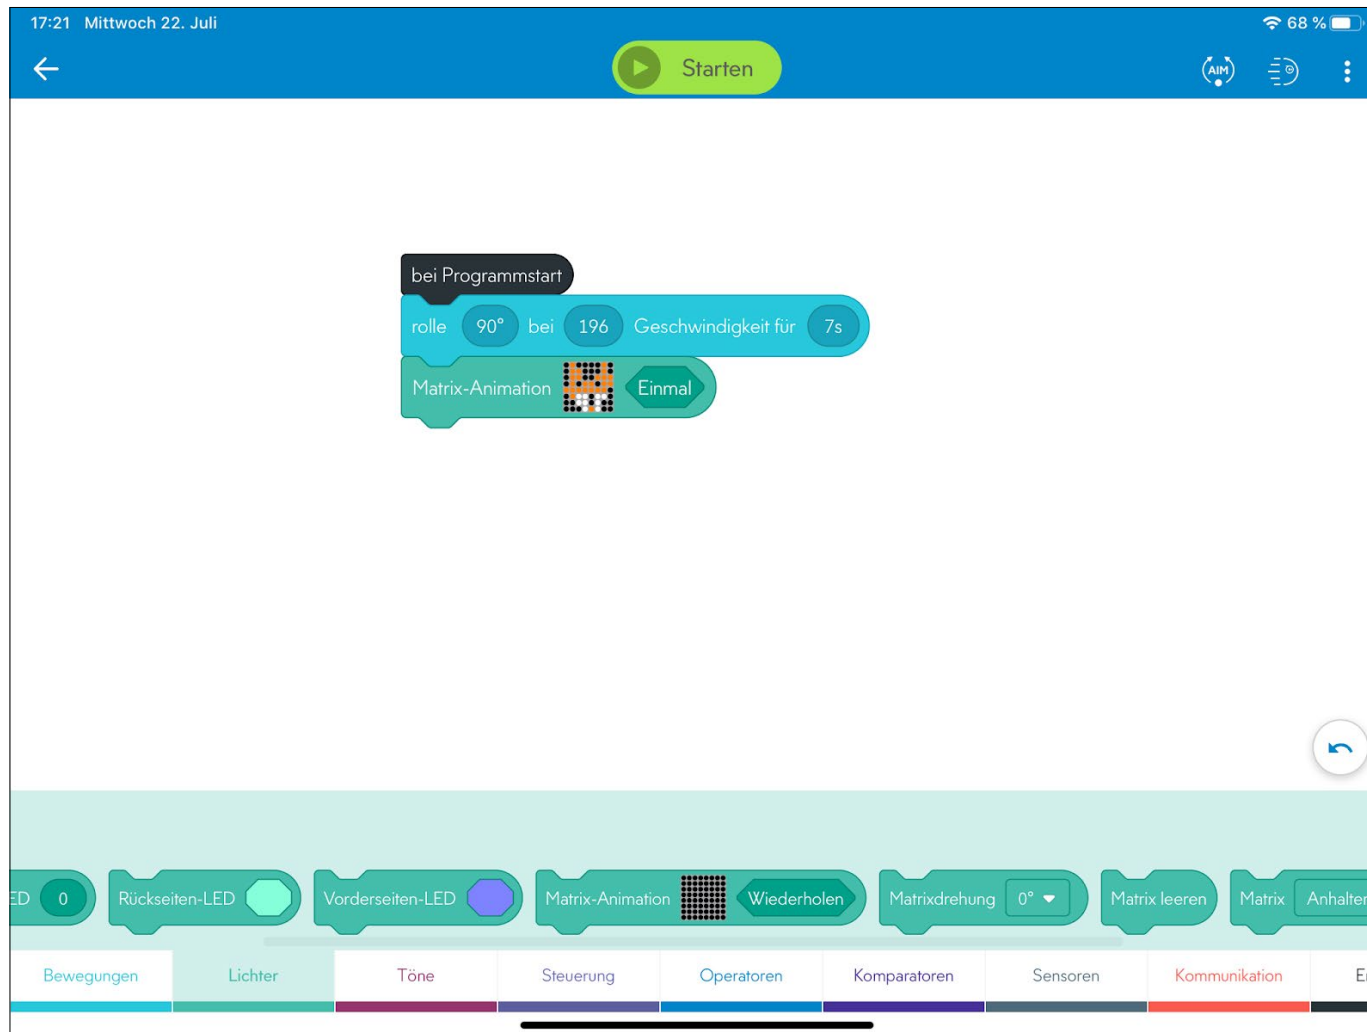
17:21 Mittwoch 22. Juli

68 %

Starten

AIM

bei Programmstart

rolle 90° bei 196 Geschwindigkeit für 7s

Matrix-Animation Einmal

ED 0 Rückseiten-LED Vorderseiten-LED Matrix-Animation Wiederholen Matrixdrehung 0° Matrix leeren Matrix Anhalter

Bewegungen Lichter Töne Steuerung Operatoren Komparatoren Sensoren Kommunikation E